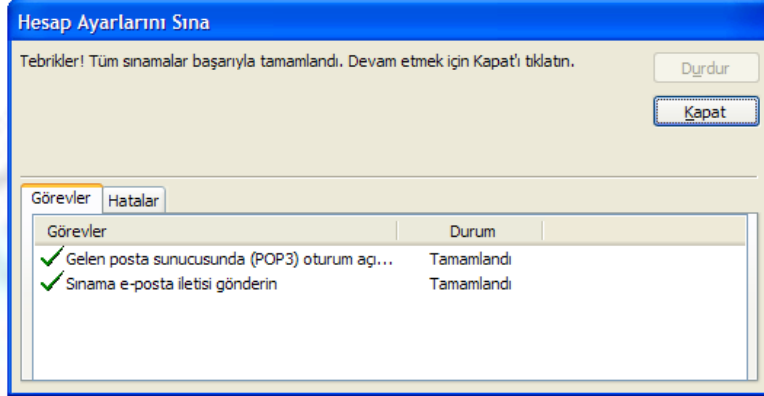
Hesap Ayarlarını Sına

Tebrikler! Tüm sınamalar başarıyla tamamlandı. Devam etmek için Kapat'ı tıklatın.

Durdur

Kapat

Görevler | Hatalar

| Görevler | Durum |
|---|---|
| Gelen posta sunucusunda (POP3) oturum açı... | Tamamlandı |
| Sınama e-posta iletisi gönderin | Tamamlandı |